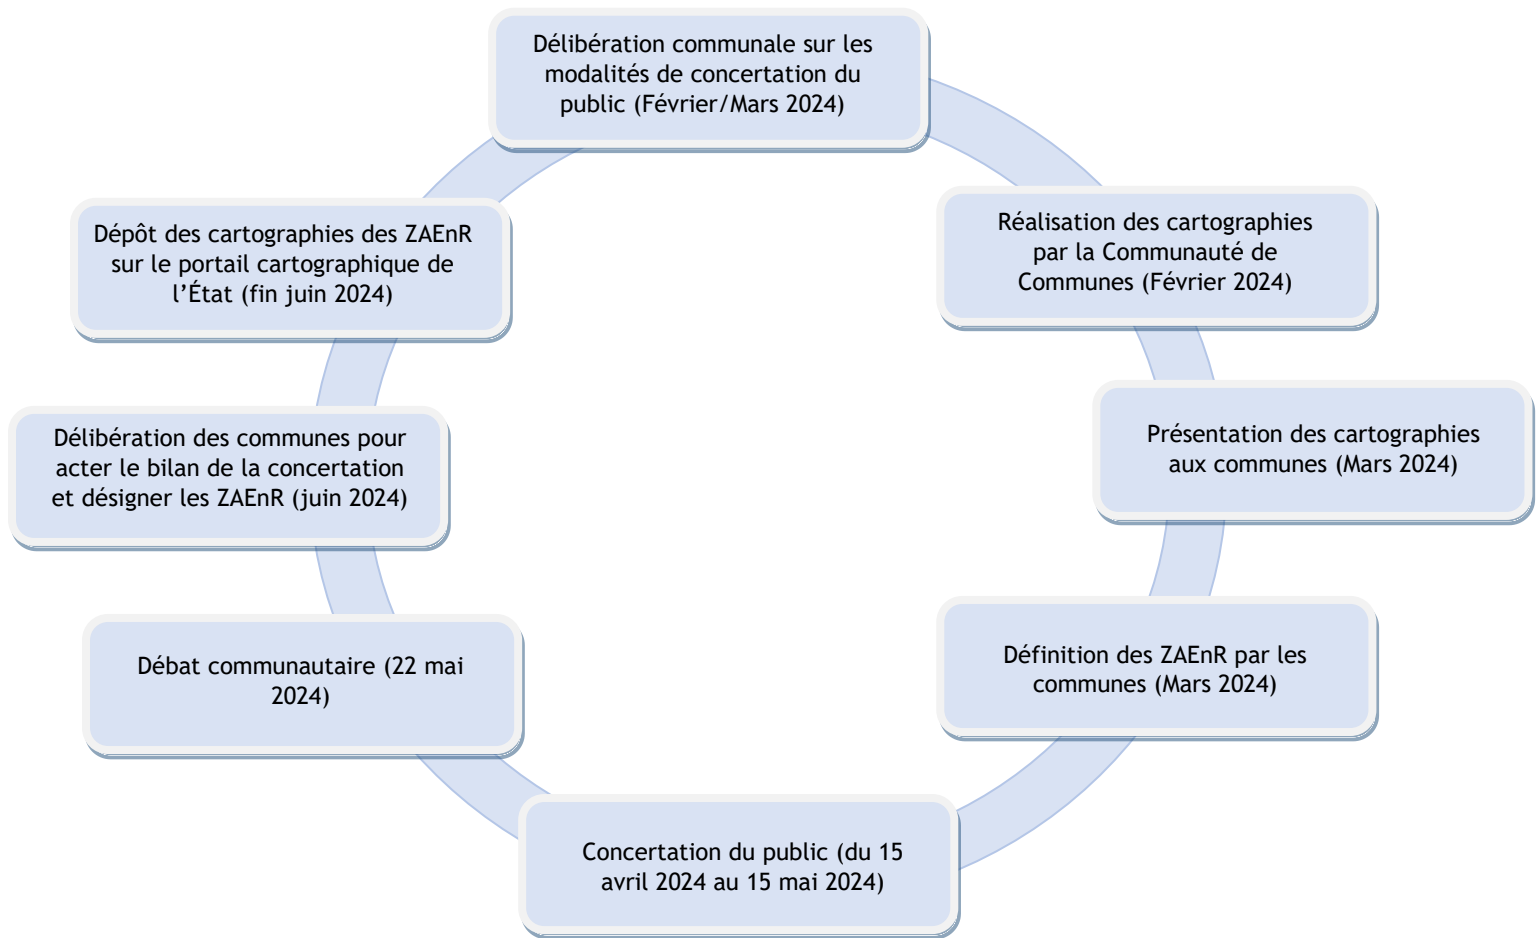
Délibération communale sur les modalités de concertation du public (Février/Mars 2024)

Réalisation des cartographies par la Communauté de Communes (Février 2024)

Présentation des cartographies aux communes (Mars 2024)

Définition des ZAEnR par les communes (Mars 2024)

Concertation du public (du 15 avril 2024 au 15 mai 2024)

Débat communautaire (22 mai 2024)

Délibération des communes pour acter le bilan de la concertation et désigner les ZAEnR (juin 2024)

Dépôt des cartographies des ZAEnR sur le portail cartographique de l’État (fin juin 2024)